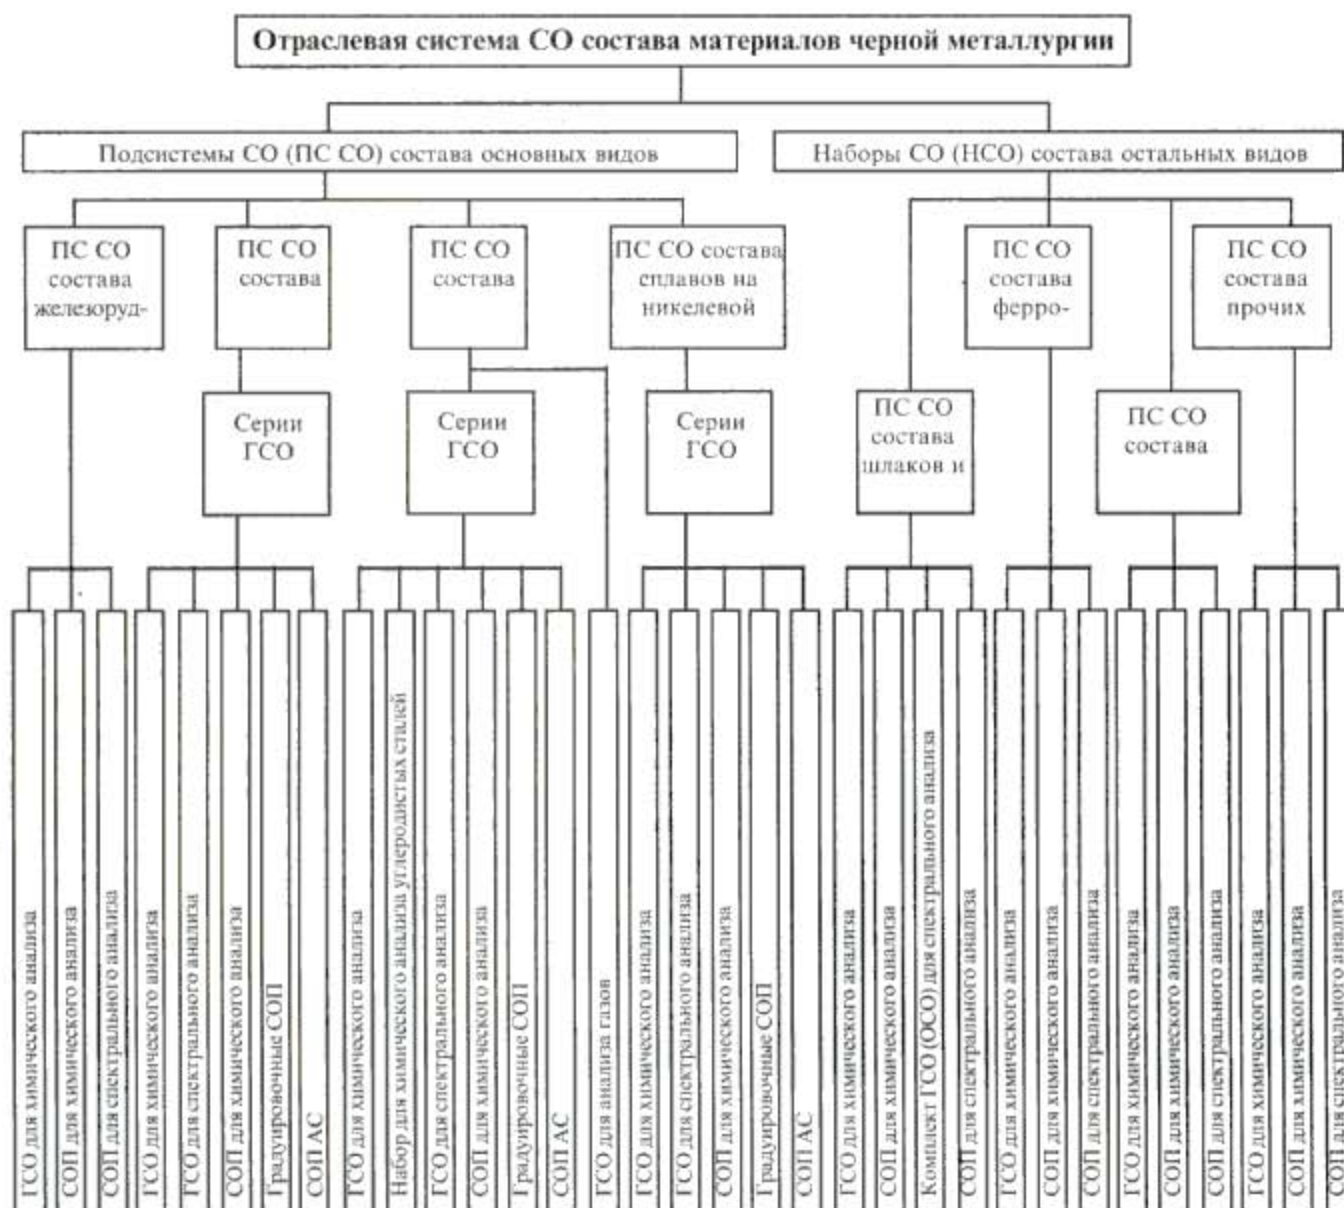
Отраслевая система СО состава материалов черной металлургии

Подсистемы СО (ПС СО) состава основных видов

Наборы СО (НСО) состава остальных видов

ПС СО состава железоруд-

ПС СО состава

ПС СО состава

ПС СО состава сплавов на никелевой

ПС СО состава ферро-

ПС СО состава прочих

Серии ГСО

Серии ГСО

Серии ГСО

ПС СО состава шлаков и

ПС СО состава

ГСО для химического анализа
СОП для химического анализа
СОП для спектрального анализа
ГСО для химического анализа
ГСО для спектрального анализа
СОП для химического анализа
Градуировочные СОП
СОП АС
ГСО для химического анализа
Набор для химического анализа углеродистых сталей
ГСО для спектрального анализа
СОП для химического анализа
Градуировочные СОП
СОП АС
ГСО для анализа газов
ГСО для химического анализа
ГСО для спектрального анализа
СОП для химического анализа
Градуировочные СОП
СОП АС
ГСО для химического анализа
СОП для химического анализа
Комплект ГСО (ОСО) для спектрального анализа
СОП для спектрального анализа
ГСО для химического анализа
СОП для химического анализа
СОП для спектрального анализа
ГСО для химического анализа
СОП для химического анализа
СОП для спектрального анализа
ГСО для химического анализа
СОП для химического анализа
СОП для спектрального анализа